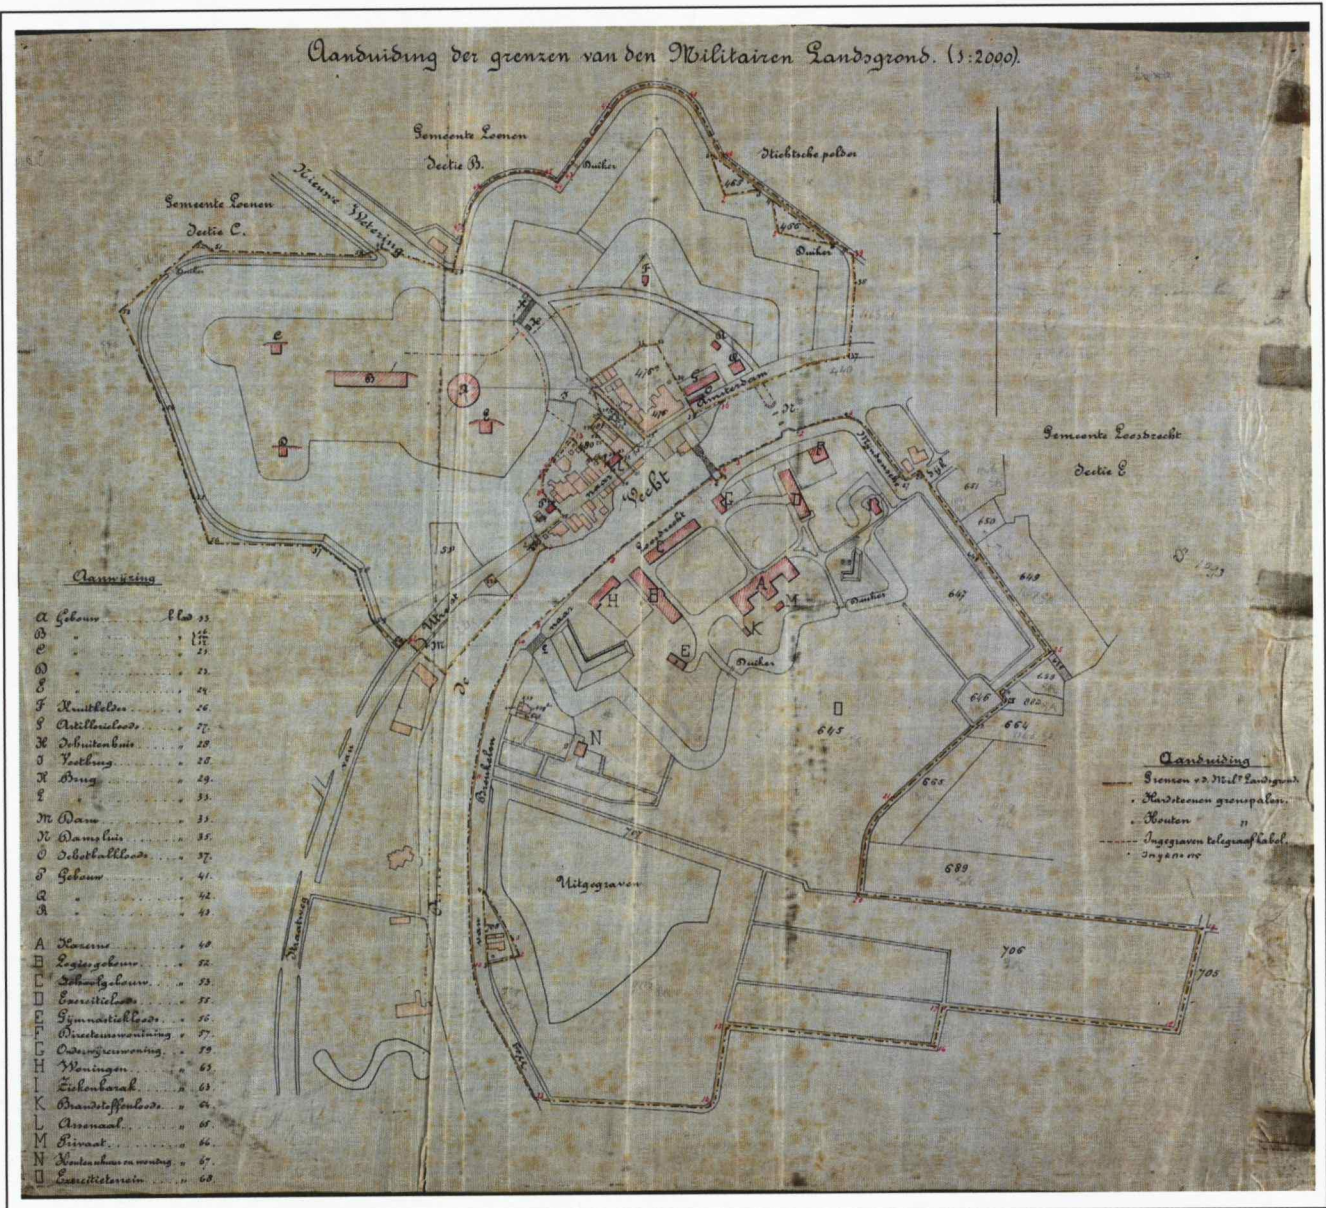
Aanduiding der grenzen van den Militairen Landsgrond. (1:2000).

Gemeente Loenen
Sectie B.

Gemeente Loenen
Sectie C.

Nieuwe Wetering

Stichtsche polder

Duiker

Duiker

Amsterdam

Vecht

Gemeente Loosdrecht
Sectie E

Dijk

Uitgegraven

Utrecht

De

Aanwijzing

A Gebouw ... 33.
B ... 
C ... 21.
D ... 23.
E ... 24.
F Kruitkelder ... 26.
G Artillerieloods ... 27.
H Officierswoning ... 28.
I Vestbrug ... 28.
K Brug ... 29.
L ... 33.
M Dam ... 33.
N Damsluis ... 35.
O Schotbalkloods ... 37.
P Gebouw ... 41.
Q ... 42.
R ... 43.

A Kazerne ... 48.
B Logiesgebouw ... 52.
C Schoolgebouw ... 53.
D Exercitieloods ... 55.
E Gymnastiekloods ... 56.
F Directeurswoning ... 57.
G Onderofficierswoning ... 59.
H Woningen ... 63.
I Ziekenbarak ... 63.
K Brandstoffenloods ... 64.
L Arsenaal ... 65.
M Privaat ... 66.
N Houtenhuis en woning ... 67.
O Exercitieterrein ... 68.

Aanduiding
Grenzen v.d. Mil. Landsgrond.
Hardsteenen grenspalen.
Houten "
Ingegraven telegraafkabel.
Inspectie

645
647
648
650
651
664
665
689
706
705
787